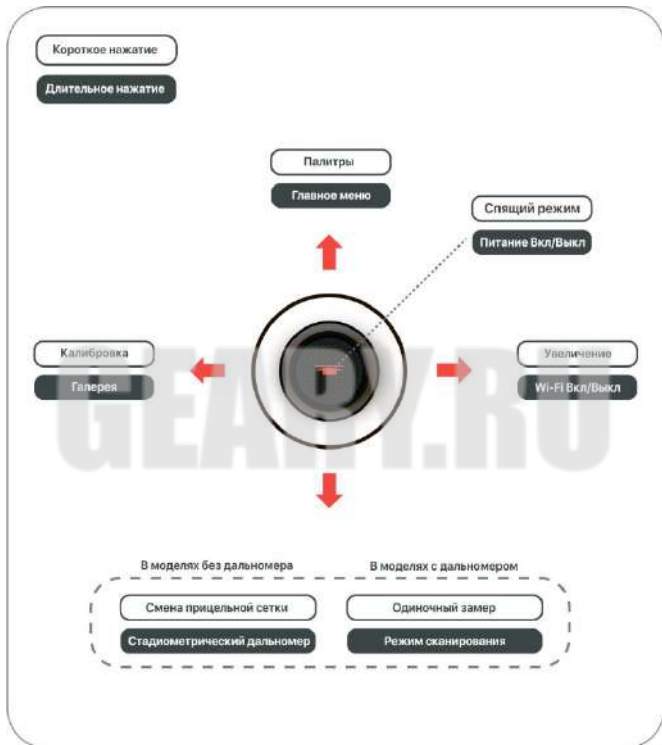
Короткое нажатие

Длительное нажатие

Палитры

Главное меню

Спящий режим

Питание Вкл/Выкл

Калибровка

Галерея

Увеличение

Wi-Fi Вкл/Выкл

GEARTY.RU

В моделях без дальномера

В моделях с дальномером

Смена прицельной сетки

Стадиометрический дальномер

Одиночный замер

Режим сканирования